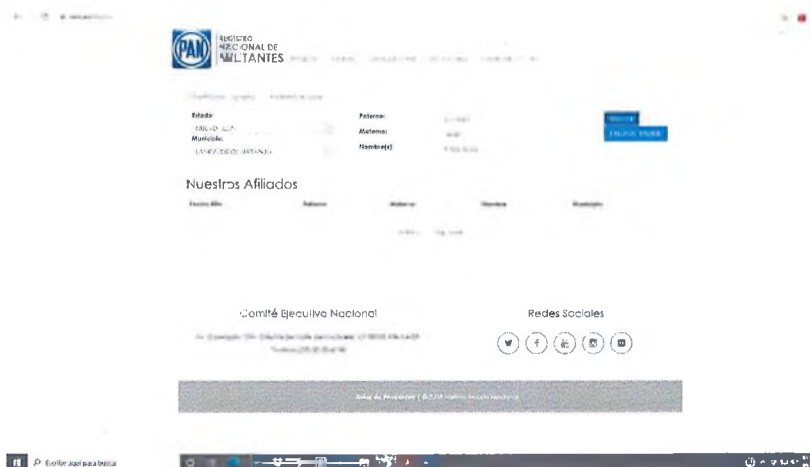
PAN REGISTRO NACIONAL DE MILITANTES

Estado:
Municipio:
Paterno:
Materno:
Nombre(s):

Nuestros Afiliados

Fecha Afil. | Paterno | Materno | Nombre | Municipio

Comité Ejecutivo Nacional

Redes Sociales

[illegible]

Escribe aquí para buscar